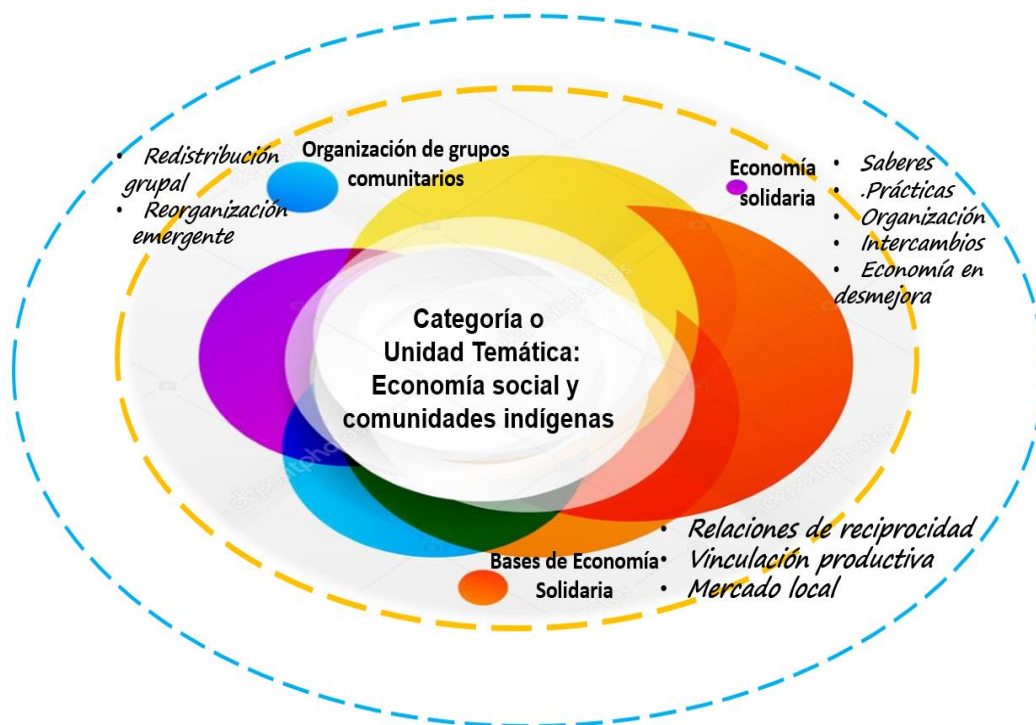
• Redistribución grupal
• Reorganización emergente

Organización de grupos comunitarios

Economía solidaria

• Saberes
• .Prácticas
• Organización
• Intercambios
• Economía en desmejora

Categoría o Unidad Temática: Economía social y comunidades indígenas

Bases de Economía Solidaria

• Relaciones de reciprocidad
• Vinculación productiva
• Mercado local